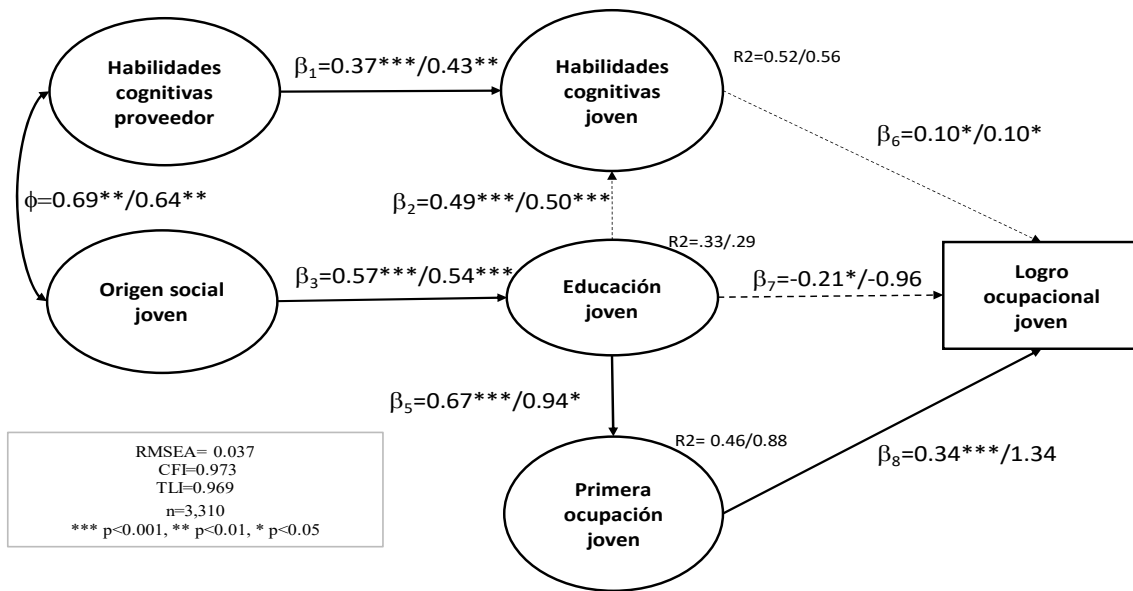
Habilidades cognitivas proveedor

$\beta_1$=0.37***/0.43**

Habilidades cognitivas joven

R2=0.52/0.56

$\beta_6$=0.10*/0.10*

$\phi$=0.69**/0.64**

$\beta_2$=0.49***/0.50***

R2=.33/.29

Origen social joven

$\beta_3$=0.57***/0.54***

Educación joven

$\beta_7$=-0.21*/-0.96

Logro ocupacional joven

$\beta_5$=0.67***/0.94*

RMSEA= 0.037
CFI=0.973
TLI=0.969
n=3,310
*** p<0.001, ** p<0.01, * p<0.05

R2= 0.46/0.88

$\beta_8$=0.34***/1.34

Primera ocupación joven